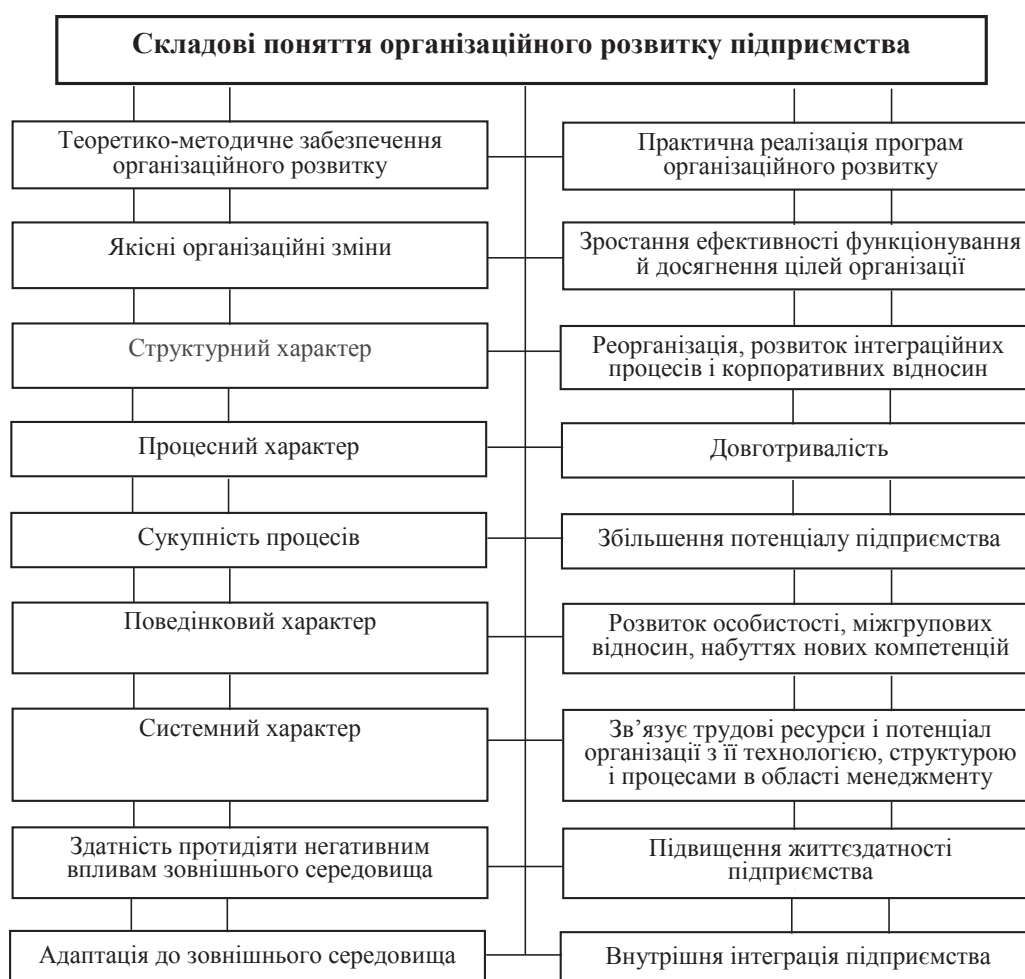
Складові поняття організаційного розвитку підприємства

Теоретико-методичне забезпечення організаційного розвитку

Якісні організаційні зміни

Структурний характер

Процесний характер

Сукупність процесів

Поведінковий характер

Системний характер

Здатність протидіяти негативним впливам зовнішнього середовища

Адаптація до зовнішнього середовища

Практична реалізація програм організаційного розвитку

Зростання ефективності функціонування й досягнення цілей організації

Реорганізація, розвиток інтеграційних процесів і корпоративних відносин

Довготривалість

Збільшення потенціалу підприємства

Розвиток особистості, міжгрупових відносин, набуттях нових компетенцій

Зв’язує трудові ресурси і потенціал організації з її технологією, структурою і процесами в області менеджменту

Підвищення життєздатності підприємства

Внутрішня інтеграція підприємства